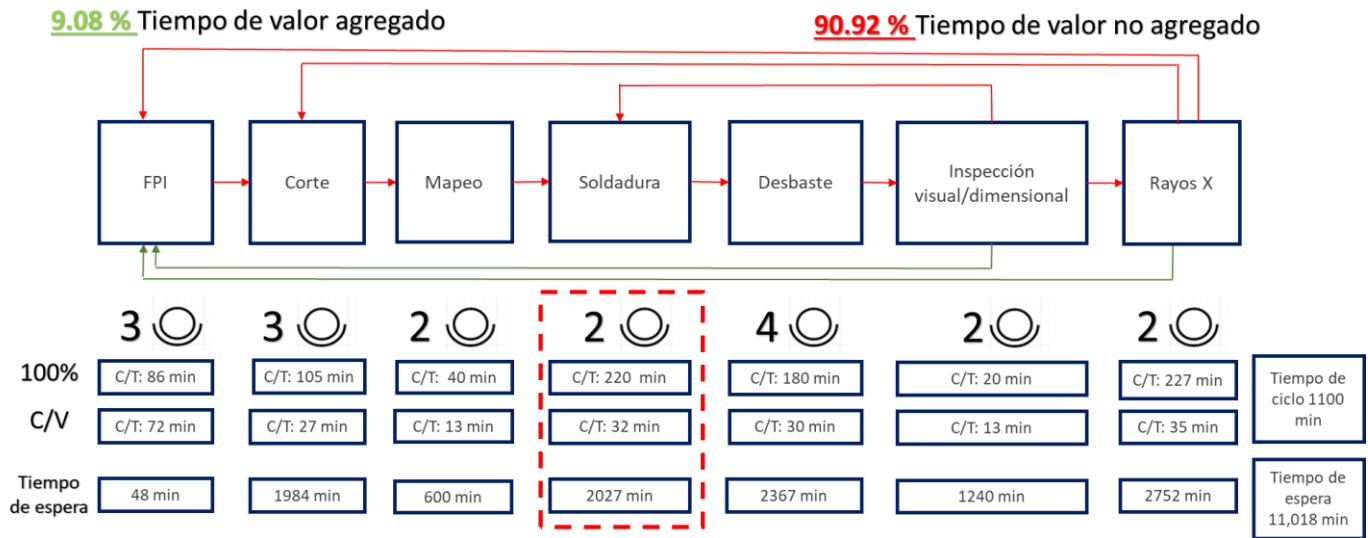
9.08 % Tiempo de valor agregado

90.92 % Tiempo de valor no agregado

FPI

Corte

Mapeo

Soldadura

Desbaste

Inspección visual/dimensional

Rayos X

| | 3 | 3 | 2 | 2 | 4 | 2 | 2 | |
|---|---|---|---|---|---|---|---|---|
| 100% | C/T: 86 min | C/T: 105 min | C/T: 40 min | C/T: 220 min | C/T: 180 min | C/T: 20 min | C/T: 227 min | Tiempo de ciclo 1100 min |
| C/V | C/T: 72 min | C/T: 27 min | C/T: 13 min | C/T: 32 min | C/T: 30 min | C/T: 13 min | C/T: 35 min | |
| Tiempo de espera | 48 min | 1984 min | 600 min | 2027 min | 2367 min | 1240 min | 2752 min | Tiempo de espera 11,018 min |